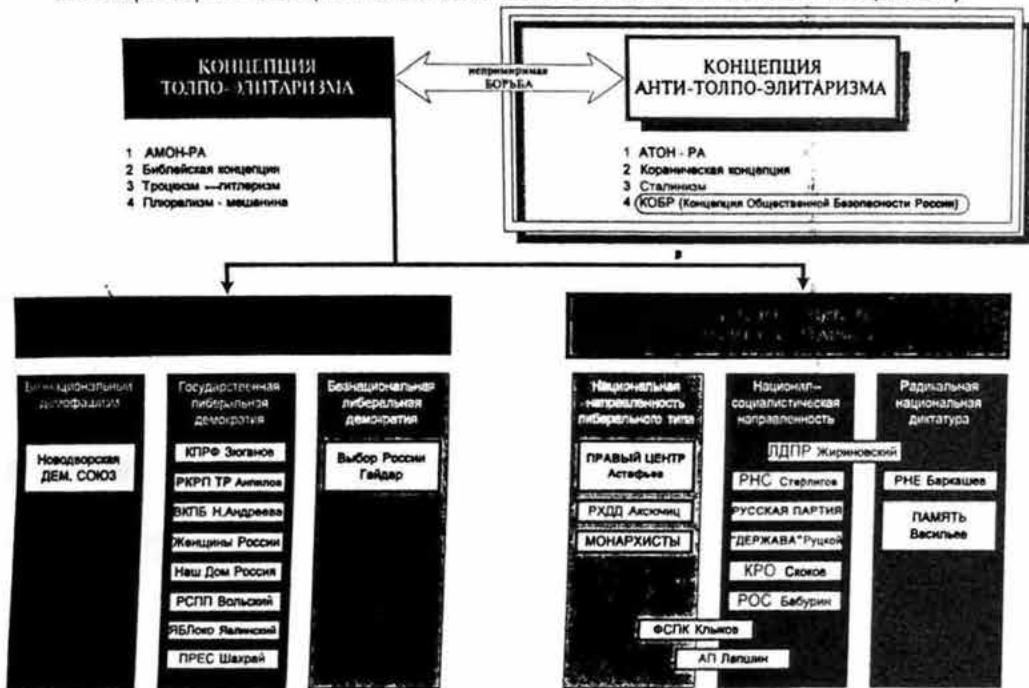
КОНЦЕПЦИЯ ТОЛПО-ЭЛИТАРИЗМА

непримиримая БОРЬБА

КОНЦЕПЦИЯ АНТИ-ТОЛПО-ЭЛИТАРИЗМА

1 АМОН-РА
2 Библейская концепция
3 Троцкизм —гитлеризм
4 Плюрализм - мешанина

1 АТОН - РА
2 Кораническая концепция
3 Сталинизм
4 КОБР (Концепция Общественной Безопасности России)

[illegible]

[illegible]

Безнациональная диктофашия

Новодворская ДЕМ. СОЮЗ

Государственная либеральная демократия

КПРФ Зюганов
РКРП ТР Анпилов
ВКПБ Н.Андреева
Женщины России
Наш Дом Россия
РСПП Вольский
ЯБЛоко Явлинский
ПРЕС Шахрай

Безнациональная либеральная демократия

Выбор России Гайдар

Национальная направленность либерального типа

ПРАВЫЙ ЦЕНТР Астафьев
РХДД Аксючиц
МОНАРХИСТЫ

Национал-социалистическая направленность

ЛДПР Жириновский
РНС Стерлигов
РУССКАЯ ПАРТИЯ
"ДЕРЖАВА" Руцкой
КРО Скоков
РОС Бабурин
ФСПК Клыков
АП Лапшин

Радикальная национальная диктатура

РНЕ Баркашев
ПАМЯТЬ Васильев